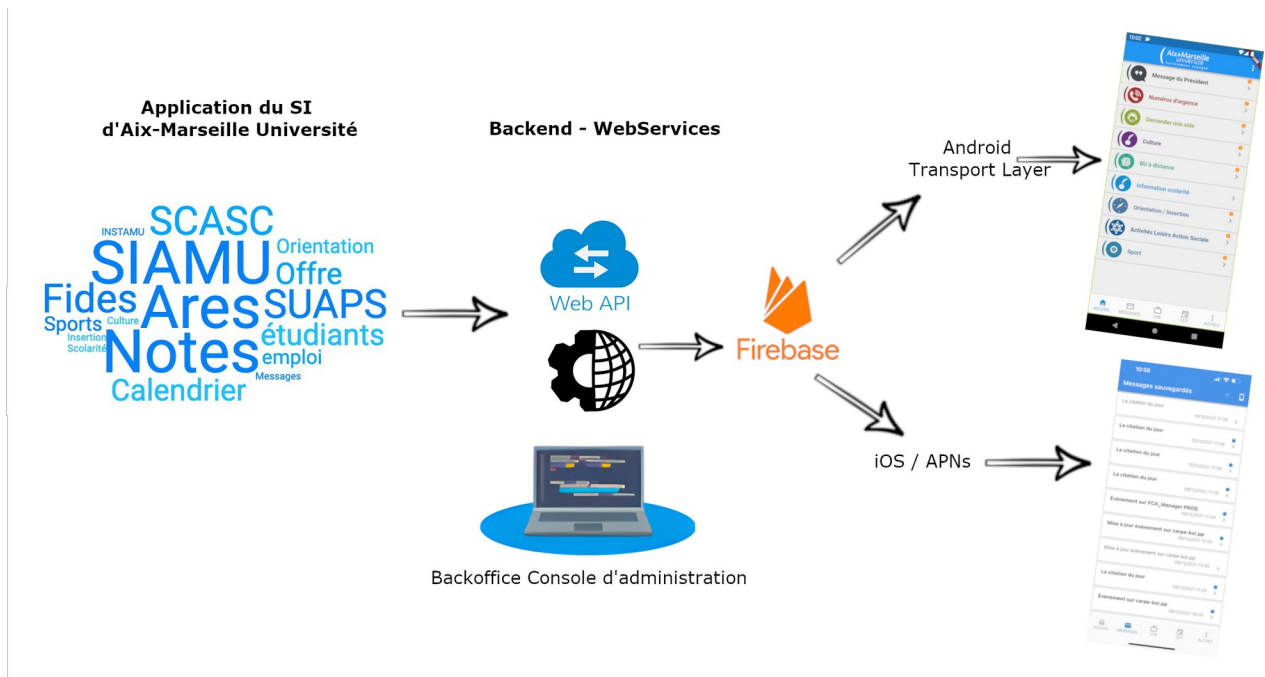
Application du SI d'Aix-Marseille Université

INSTAMU SCASC SIAMU Orientation Offre Fides Ares SUAPS Sports Culture Insertion Scolarité étudiants Notes emploi Messages Calendrier

Backend - WebServices

Web API

Firebase

Backoffice Console d'administration

Android Transport Layer

iOS / APNs

AixMarseille université

Message du Président
Numéros d'urgence
Demander une aide
Culture
BU à distance
Information scolarité
Orientation / Insertion
Activités Loisirs Action Sociale
Sport

10:58
Messages sauvegardés
La citation du jour
La citation du jour
La citation du jour
La citation du jour
Evénement sur FCA_Manager PROD
Mise à jour événement sur carpe-koi.pp
Mise à jour événement sur carpe-koi.pp
La citation du jour
Evénement sur carpe-koi.pp